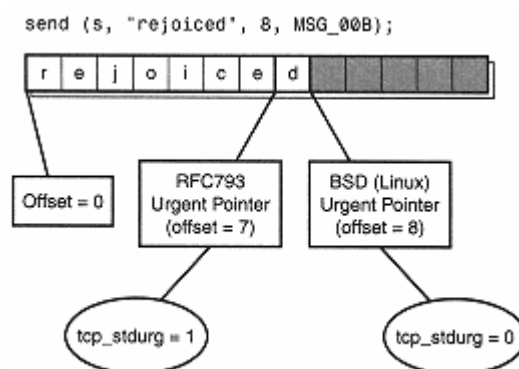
send (s, "rejoiced", 8, MSG_OOB);

| r | e | j | o | i | c | e | d |
|---|---|---|---|---|---|---|---|

Offset = 0

RFC793 Urgent Pointer (offset = 7)

BSD (Linux) Urgent Pointer (offset = 8)

tcp_stdurg = 1

tcp_stdurg = 0